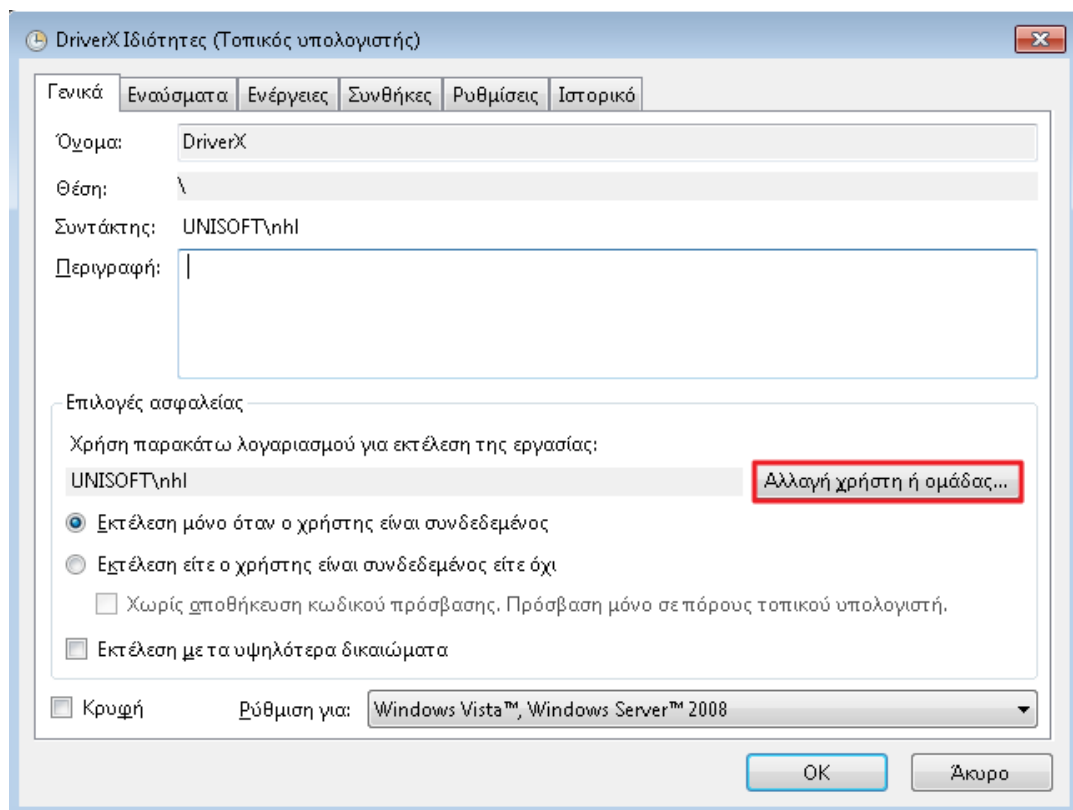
DriverX Ιδιότητες (Τοπικός υπολογιστής)

Γενικά | Εναύσματα | Ενέργειες | Συνθήκες | Ρυθμίσεις | Ιστορικό

Όνομα: DriverX

Θέση: \

Συντάκτης: UNISOFT\nhl

Περιγραφή:

Επιλογές ασφαλείας

Χρήση παρακάτω λογαριασμού για εκτέλεση της εργασίας:

UNISOFT\nhl

Αλλαγή χρήστη ή ομάδας...

Εκτέλεση μόνο όταν ο χρήστης είναι συνδεδεμένος

Εκτέλεση είτε ο χρήστης είναι συνδεδεμένος είτε όχι

Χωρίς αποθήκευση κωδικού πρόσβασης. Πρόσβαση μόνο σε πόρους τοπικού υπολογιστή.

Εκτέλεση με τα υψηλότερα δικαιώματα

Κρυφή

Ρύθμιση για: Windows Vista™, Windows Server™ 2008

OK

Άκυρο